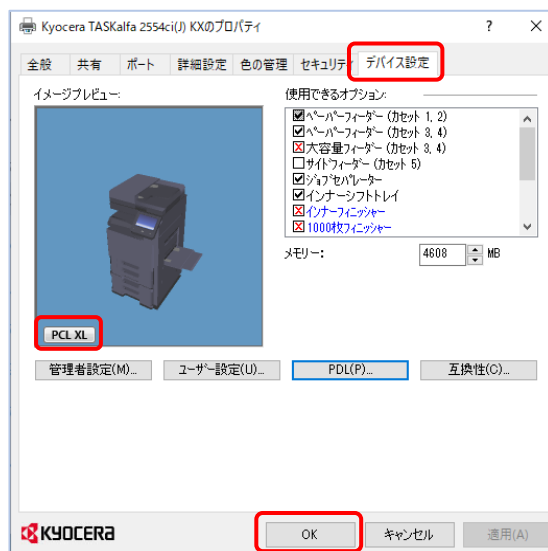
Kyocera TASKalfa 2554ci(J) KXのプロパティ ? ×

全般 共有 ポート 詳細設定 色の管理 セキュリティ デバイス設定

イメージプレビュー:

PCL XL

使用できるオプション:

☑ペーパーフィーダー (カセット 1, 2)
☑ペーパーフィーダー (カセット 3, 4)
☒大容量フィーダー (カセット 3, 4)
☐サイドフィーダー (カセット 5)
☑ジョブセパレーター
☑インナーシフトトレイ
☒インナーフィニッシャー
☒1000枚フィニッシャー

メモリー: 4608 MB

管理者設定(M)... ユーザー設定(U)... PDL(P)... 互換性(C)...

KYOCERA

OK キャンセル 適用(A)